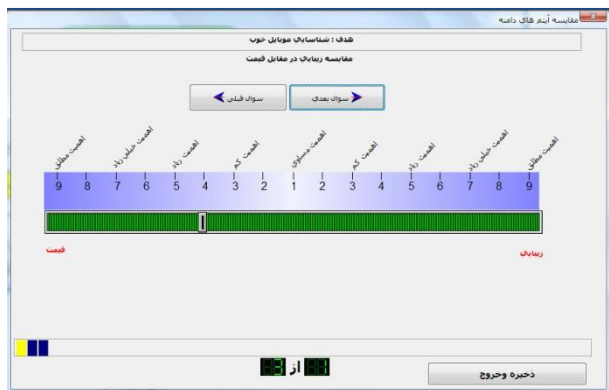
مقایسه آیتم های دامنه

هدف : شناسايي موبايل خوب

مقايسه زيبايي در مقابل قيمت

سوال بعدي

سوال قبلي

اهميت مطلق

اهميت خيلي زياد

اهميت زياد

اهميت كم

اهميت مساوي

اهميت كم

اهميت زياد

اهميت خيلي زياد

اهميت مطلق

9 8 7 6 5 4 3 2 1 2 3 4 5 6 7 8 9

قيمت

زيبايي

03 از 01

ذخيره وخروج